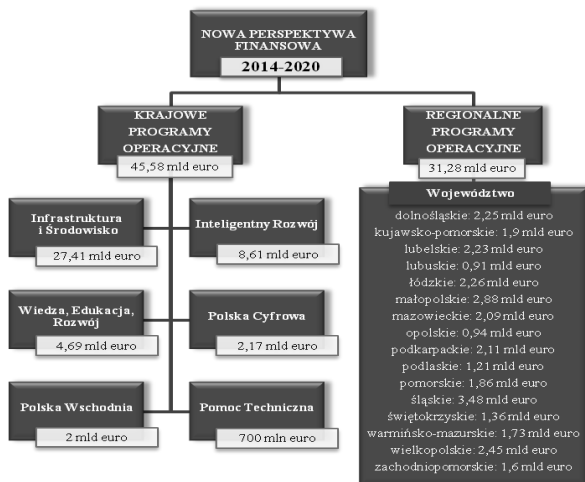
NOWA PERSPEKTYWA FINANSOWA
2014-2020

KRAJOWE PROGRAMY OPERACYJNE
45,58 mld euro

REGIONALNE PROGRAMY OPERACYJNE
31,28 mld euro

Infrastruktura i Środowisko
27,41 mld euro

Inteligentny Rozwój
8,61 mld euro

Wiedza, Edukacja, Rozwój
4,69 mld euro

Polska Cyfrowa
2,17 mld euro

Polska Wschodnia
2 mld euro

Pomoc Techniczna
700 mln euro

Województwo
dolnośląskie: 2,25 mld euro
kujawsko-pomorskie: 1,9 mld euro
lubelskie: 2,23 mld euro
lubuskie: 0,91 mld euro
łódzkie: 2,26 mld euro
małopolskie: 2,88 mld euro
mazowieckie: 2,09 mld euro
opolskie: 0,94 mld euro
podkarpackie: 2,11 mld euro
podlaskie: 1,21 mld euro
pomorskie: 1,86 mld euro
śląskie: 3,48 mld euro
świętokrzyskie: 1,36 mld euro
warmińsko-mazurskie: 1,73 mld euro
wielkopolskie: 2,45 mld euro
zachodniopomorskie: 1,6 mld euro